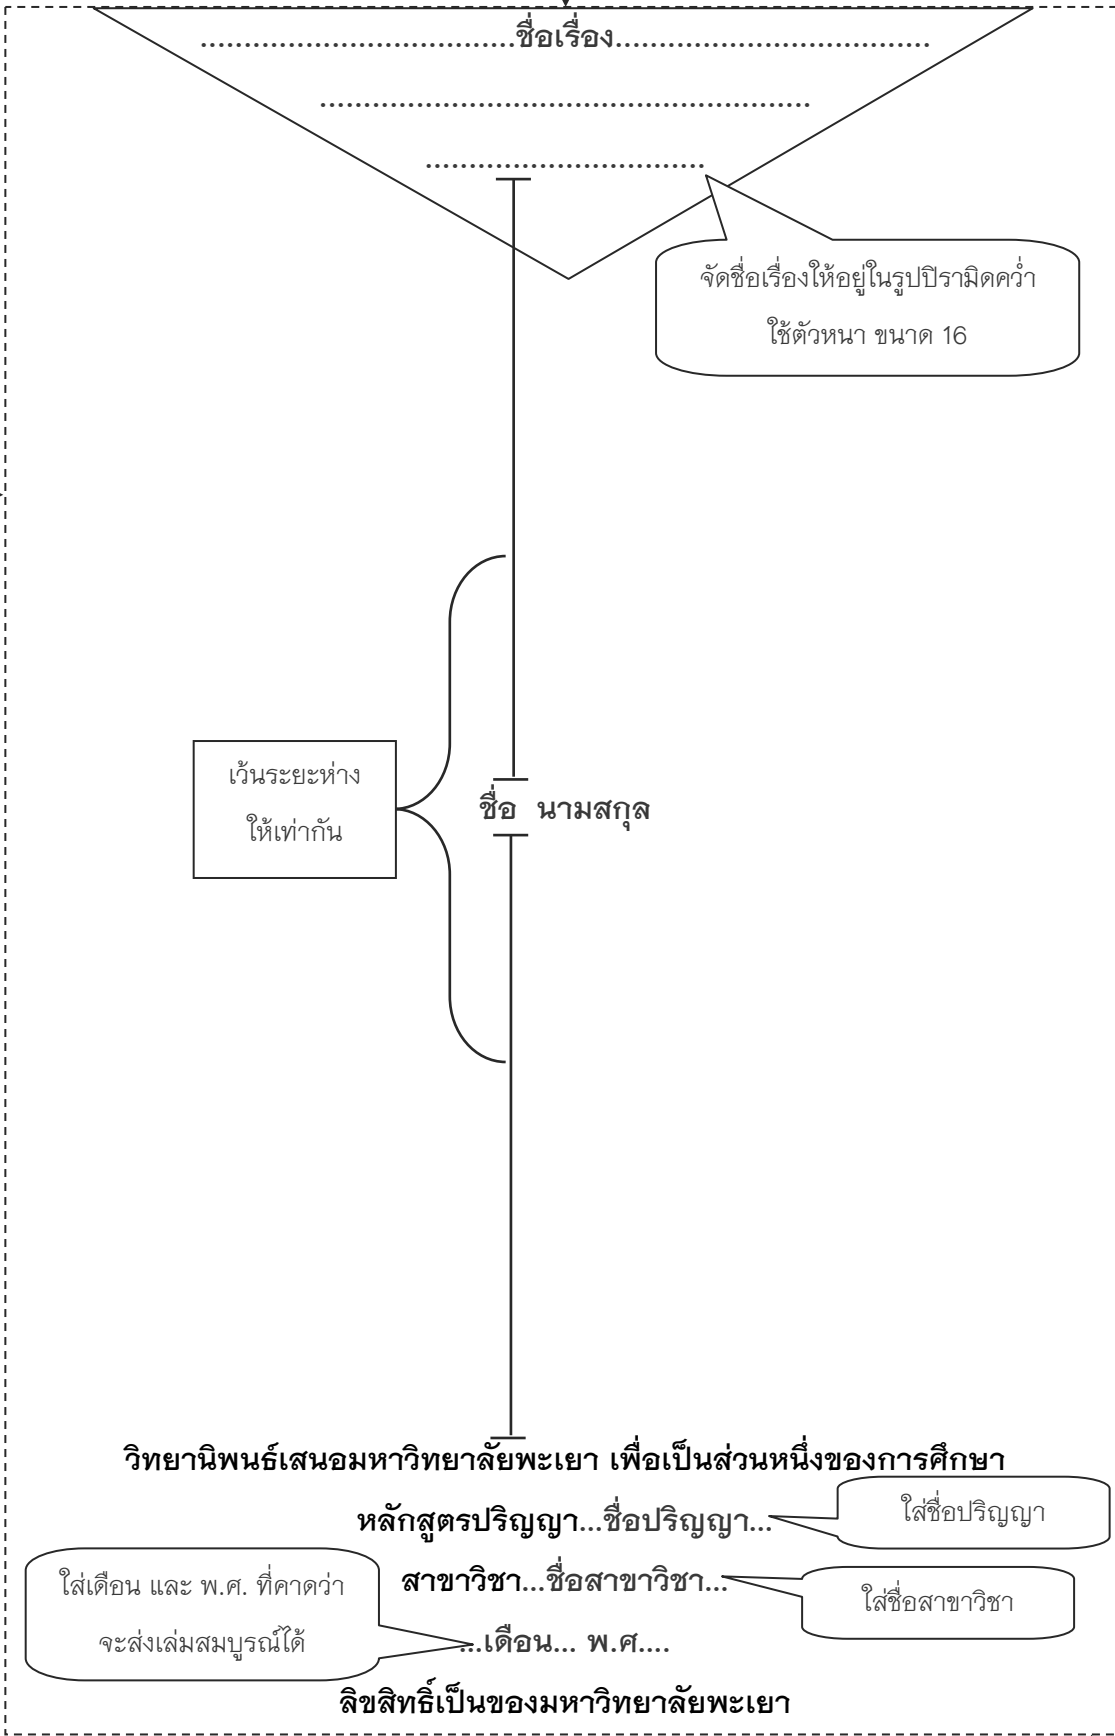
...............................ชื่อเรื่อง...................................

...................................................

..............................

จัดชื่อเรื่องให้อยู่ในรูปปิรามิดคว่ำ ใช้ตัวหนา ขนาด 16

เว้นระยะห่าง ให้เท่ากัน

ชื่อ นามสกุล

วิทยานิพนธ์เสนอมหาวิทยาลัยพะเยา เพื่อเป็นส่วนหนึ่งของการศึกษา

หลักสูตรปริญญา...ชื่อปริญญา...

ใส่ชื่อปริญญา

สาขาวิชา...ชื่อสาขาวิชา...

ใส่ชื่อสาขาวิชา

ใส่เดือน และ พ.ศ. ที่คาดว่า จะส่งเล่มสมบูรณ์ได้

...เดือน... พ.ศ....

ลิขสิทธิ์เป็นของมหาวิทยาลัยพะเยา